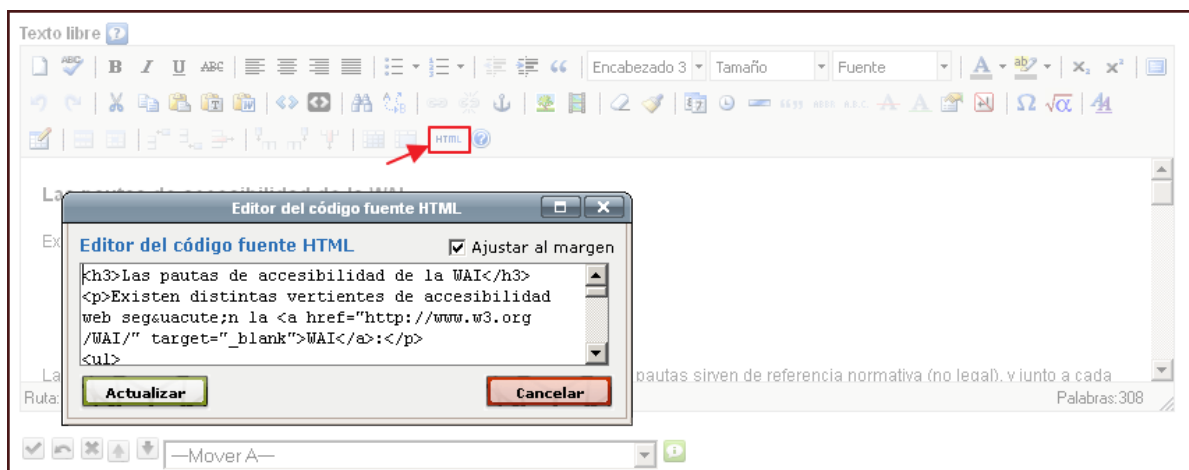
Texto libre

B I U ABC | Encabezado 3 | Tamaño | Fuente | $x_2$ $x^2$

Ω $\sqrt{\alpha}$

HTML

La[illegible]

Editor del código fuente HTML

Editor del código fuente HTML

☑ Ajustar al margen

<h3>Las pautas de accesibilidad de la WAI</h3>
<p>Existen distintas vertientes de accesibilidad web seg&uacute;n la <a href="http://www.w3.org/WAI/" target="_blank">WAI</a>:</p>
<ul>

Actualizar

Cancelar

Ex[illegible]

La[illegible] pautas sirven de referencia normativa (no legal), y junto a cada

Ruta:

Palabras:308

—Mover A—